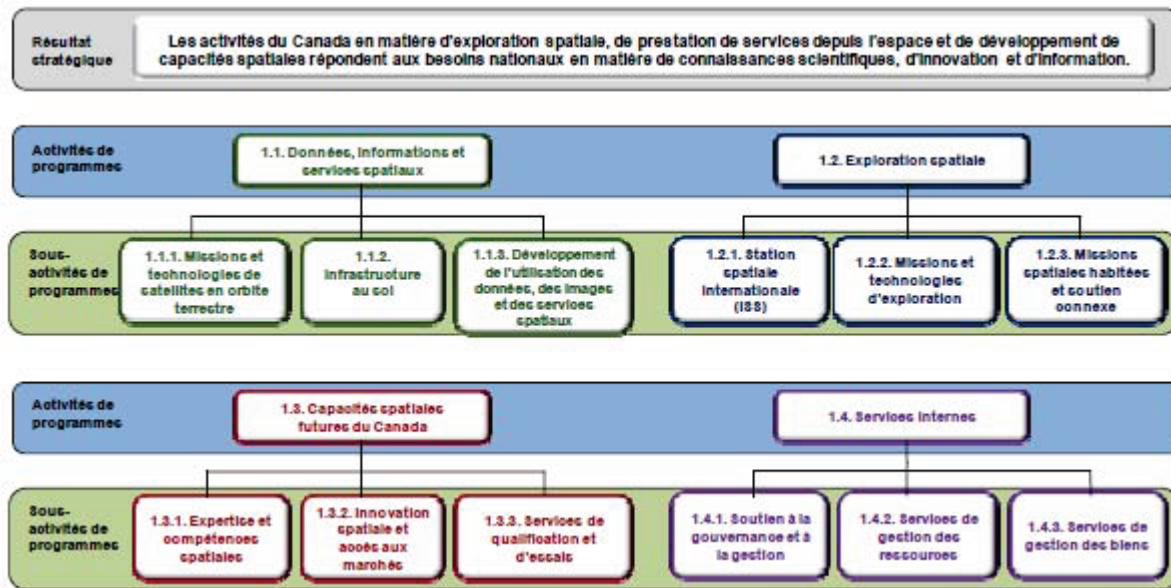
Résultat stratégique

Les activités du Canada en matière d'exploration spatiale, de prestation de services depuis l'espace et de développement de capacités spatiales répondent aux besoins nationaux en matière de connaissances scientifiques, d'innovation et d'information.

Activités de programmes

1.1. Données, informations et services spatiaux

1.2. Exploration spatiale

Sous-activités de programmes

1.1.1. Missions et technologies de satellites en orbite terrestre

1.1.2. Infrastructure au sol

1.1.3. Développement de l'utilisation des données, des images et des services spatiaux

1.2.1. Station spatiale internationale (ISS)

1.2.2. Missions et technologies d'exploration

1.2.3. Missions spatiales habitées et soutien connexe

Activités de programmes

1.3. Capacités spatiales futures du Canada

1.4. Services internes

Sous-activités de programmes

1.3.1. Expertise et compétences spatiales

1.3.2. Innovation spatiale et accès aux marchés

1.3.3. Services de qualification et d'essais

1.4.1. Soutien à la gouvernance et à la gestion

1.4.2. Services de gestion des ressources

1.4.3. Services de gestion des biens